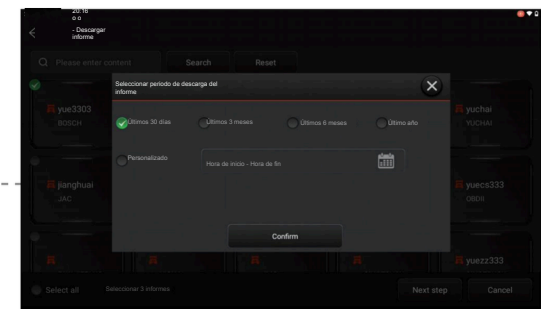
20:16
o o
- Descargar informe

Please enter content
Search
Reset

Seleccionar periodo de descarga del informe

Últimos 30 días
Últimos 3 meses
Últimos 6 meses
Último año

Personalizado
Hora de inicio - Hora de fin

Confirm

yue3303
BOSCH

jianghuai
JAC

yuchai
YUCHAI

yuecs333
OBDII

yuezz333

Select all
Seleccionar 3 informes
Next step
Cancel